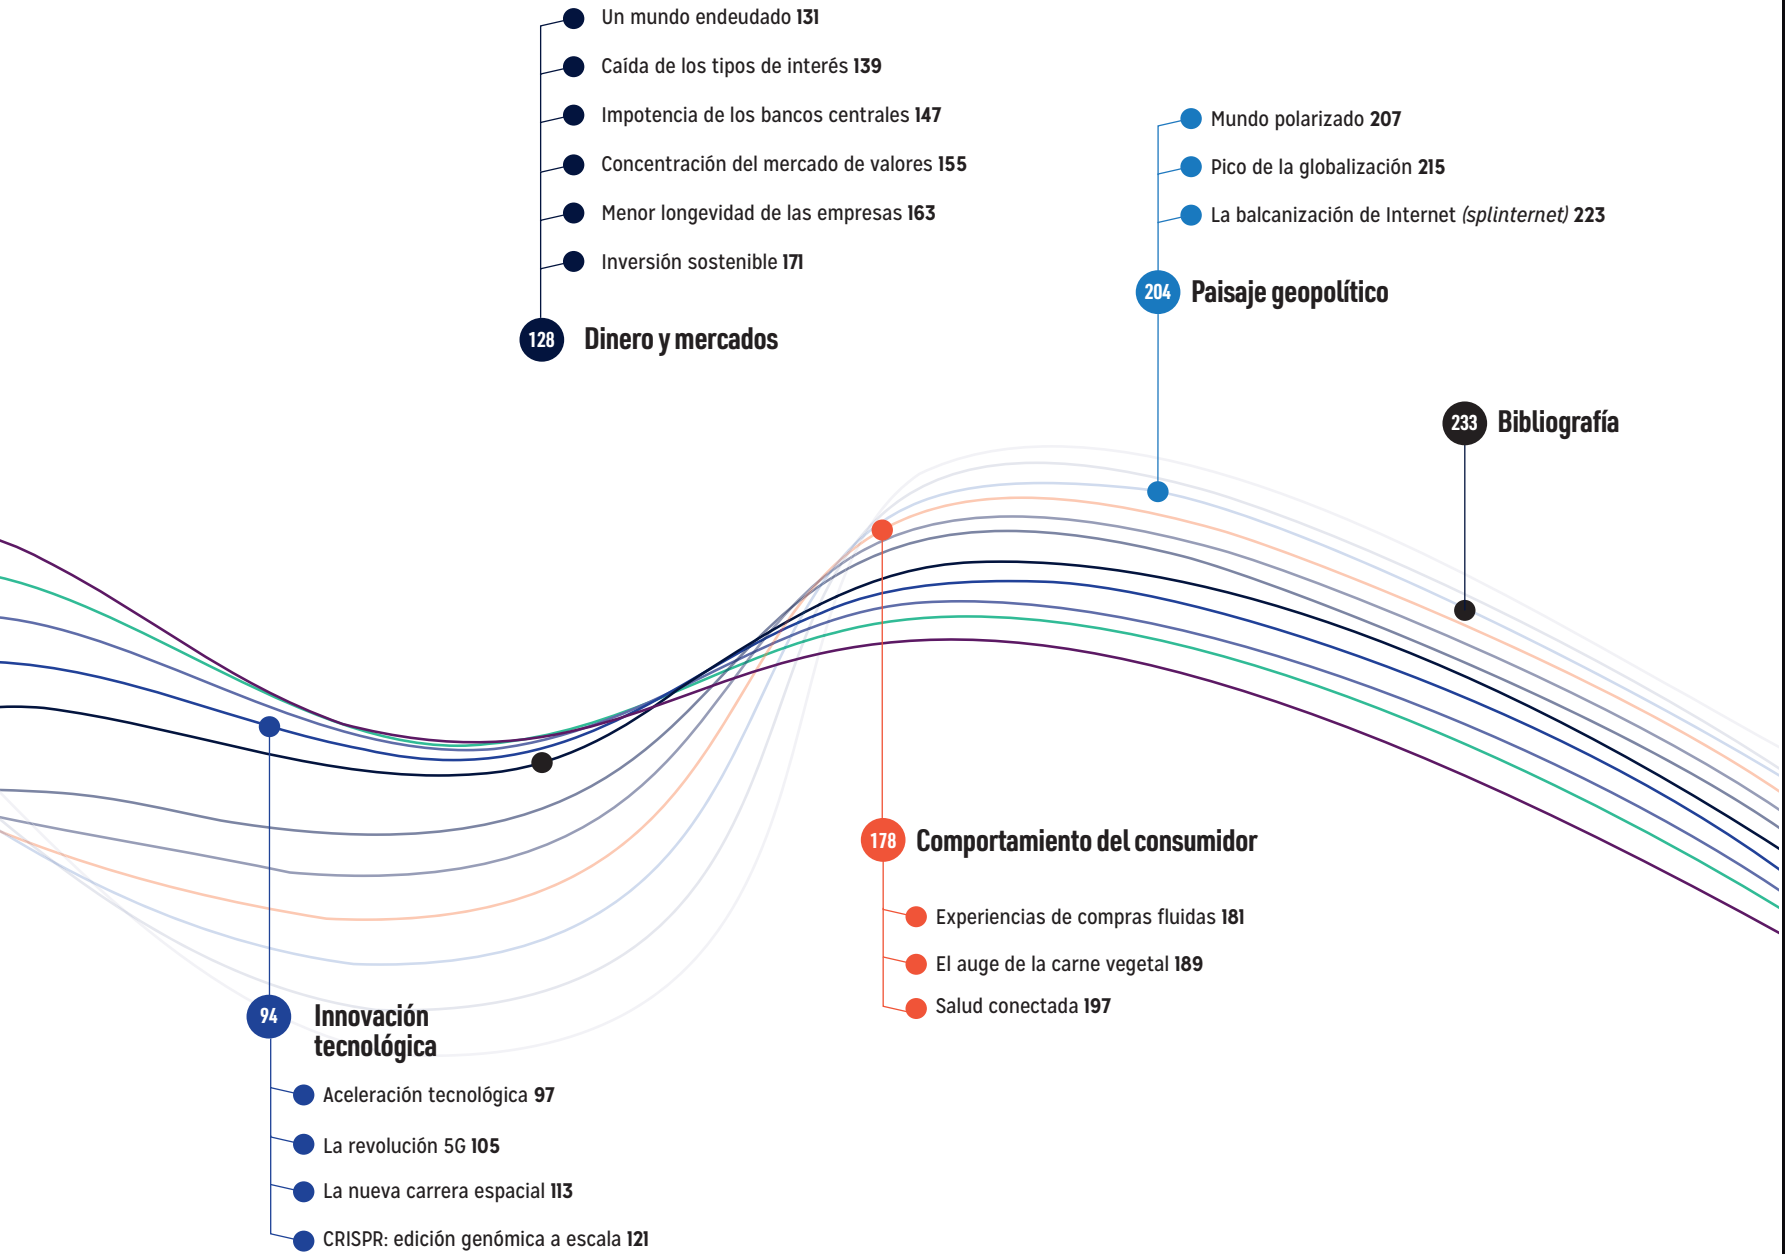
Un mundo endeudado **131**

Caída de los tipos de interés **139**

Impotencia de los bancos centrales **147**

Concentración del mercado de valores **155**

Menor longevidad de las empresas **163**

Inversión sostenible **171**

128 Dinero y mercados

Mundo polarizado **207**

Pico de la globalización **215**

La balcanización de Internet *(splinternet)* **223**

204 Paisaje geopolítico

233 Bibliografía

178 Comportamiento del consumidor

Experiencias de compras fluidas **181**

El auge de la carne vegetal **189**

Salud conectada **197**

94 Innovación tecnológica

Aceleración tecnológica **97**

La revolución 5G **105**

La nueva carrera espacial **113**

CRISPR: edición genómica a escala **121**